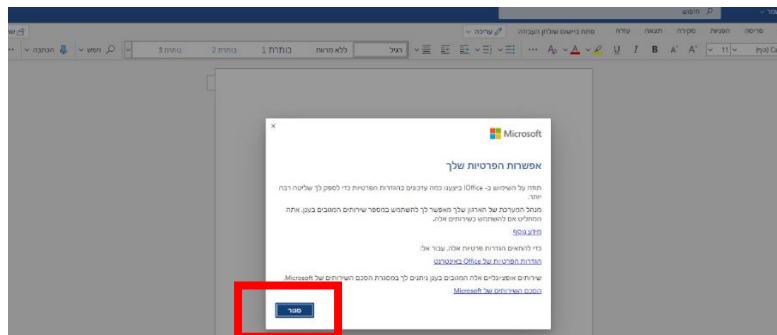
חיפוש

הוספה הפנייה סקירה תצוגה עזרה פתח ביישום שולחן העבודה עריכה

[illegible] 11 A A B I U רגיל ללא מרווח כותרת 1 כותרת 2 כותרת 3 חפש הכתבה

Microsoft

אפשרות הפרטיות שלך

תודה על השימוש ב- Office! ביצענו כמה עדכונים בהגדרות הפרטיות כדי לספק לך שליטה רבה יותר.

מנהל המערכת של הארגון שלך מאפשר לך להשתמש במספר שירותים המגובים בענן. אתה החולט אם להשתמש בשירותים אלה.

מידע נוסף

כדי להתאים הגדרות פרטיות אלה, עבור אל:

הגדרות הפרטיות של Office באינטרנט

שירותים אופציונליים אלה המגובים בענן ניתנים לך במסגרת הסכם השירותים של Microsoft.

הסכם השירותים של Microsoft

סגור